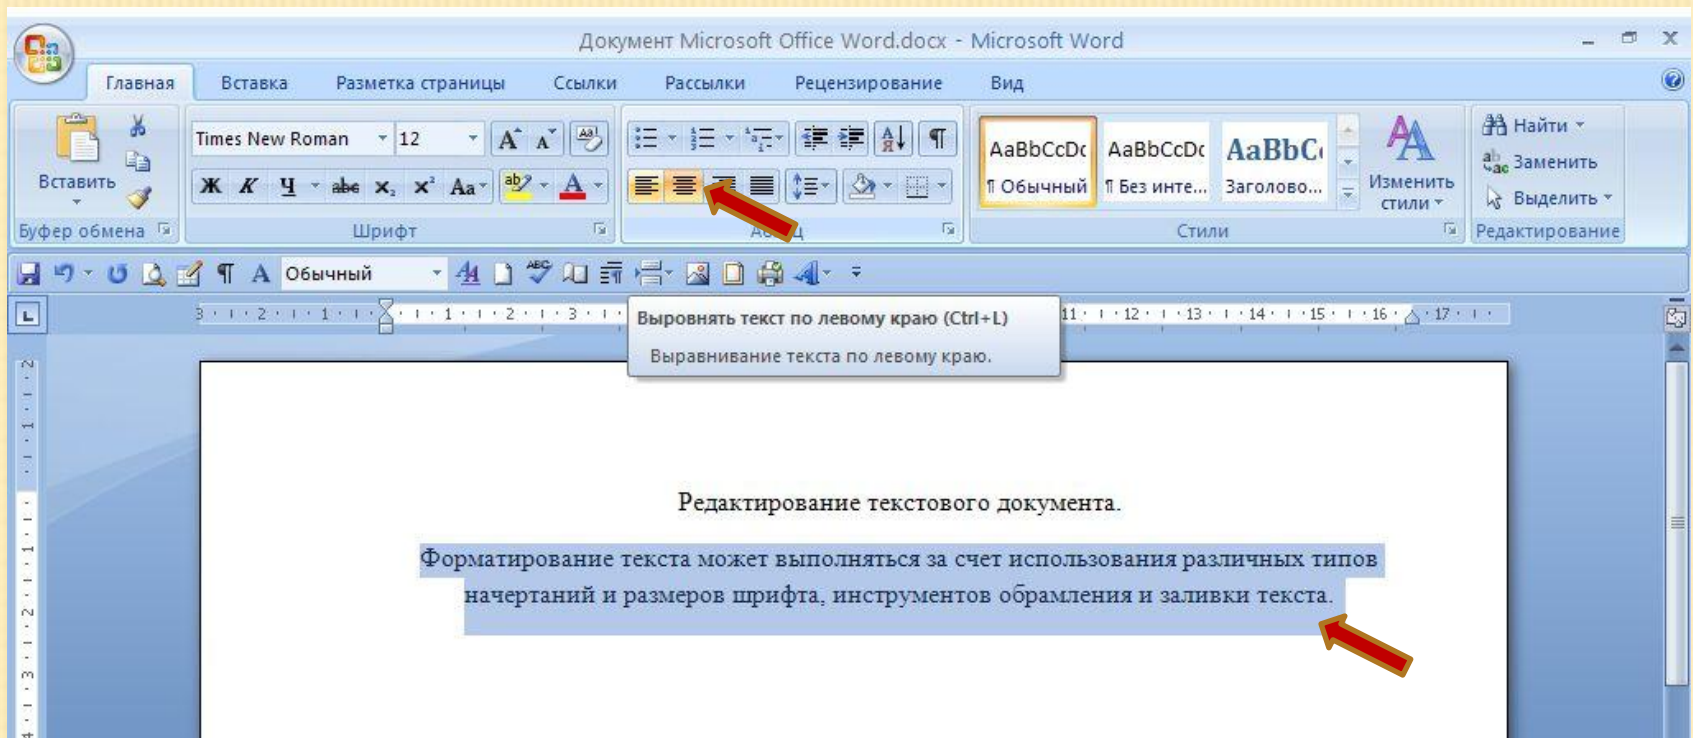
Документ Microsoft Office Word.docx - Microsoft Word

Главная Вставка Разметка страницы Ссылки Рассылки Рецензирование Вид

Вставить
Буфер обмена

Times New Roman 12
Ж К Ч abe $x_2$ $x^2$ Aa
Шрифт

Абзац

AaBbCcDc ¶ Обычный
AaBbCcDc ¶ Без инте...
AaBbC Заголово...
Изменить стили
Стили

Найти
Заменить
Выделить
Редактирование

Обычный

Выровнять текст по левому краю (Ctrl+L)
Выравнивание текста по левому краю.

Редактирование текстового документа.

Форматирование текста может выполняться за счет использования различных типов начертаний и размеров шрифта, инструментов обрамления и заливки текста.